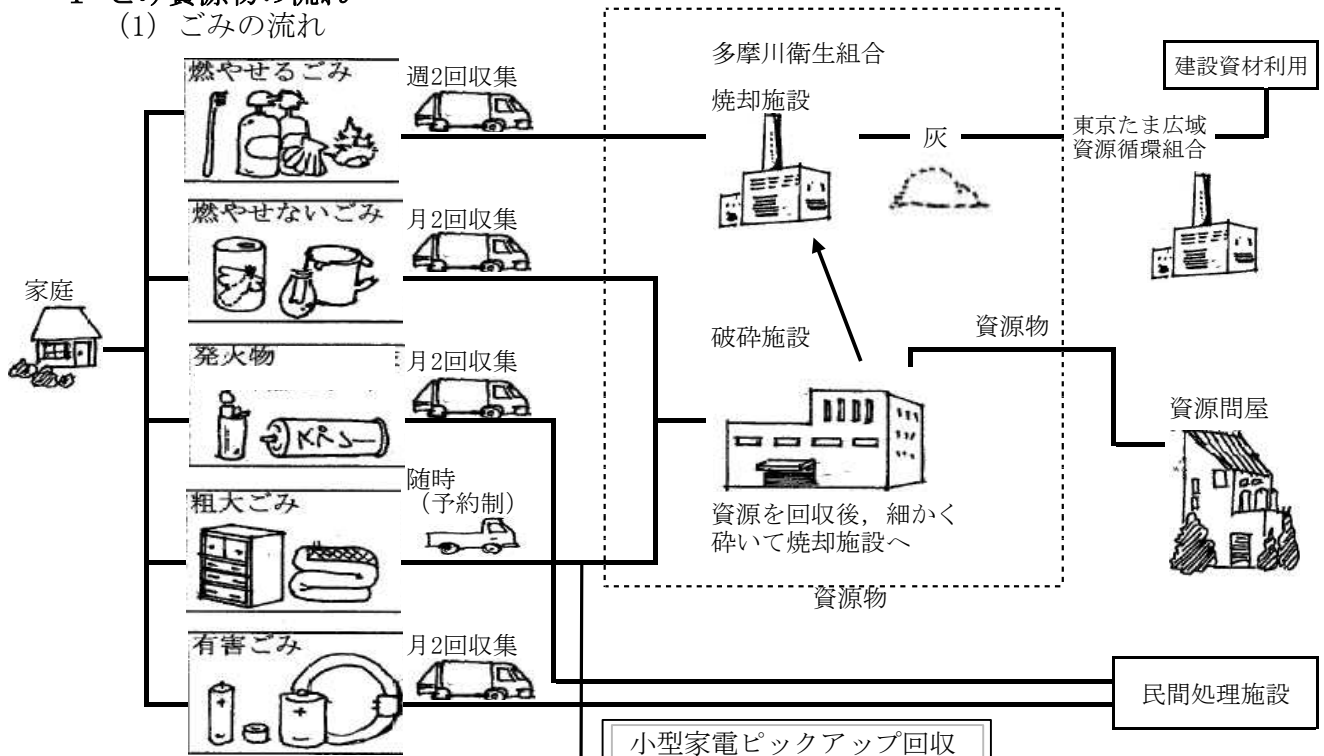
(1) ごみの流れ

家庭

燃やせるごみ
週2回収集

燃やせないごみ
月2回収集

発火物
月2回収集

粗大ごみ
随時（予約制）

有害ごみ
月2回収集

多摩川衛生組合
焼却施設
灰
破砕施設
資源を回収後，細かく砕いて焼却施設へ
資源物
資源物

建設資材利用
東京たま広域資源循環組合

資源問屋

民間処理施設

小型家電ピックアップ回収